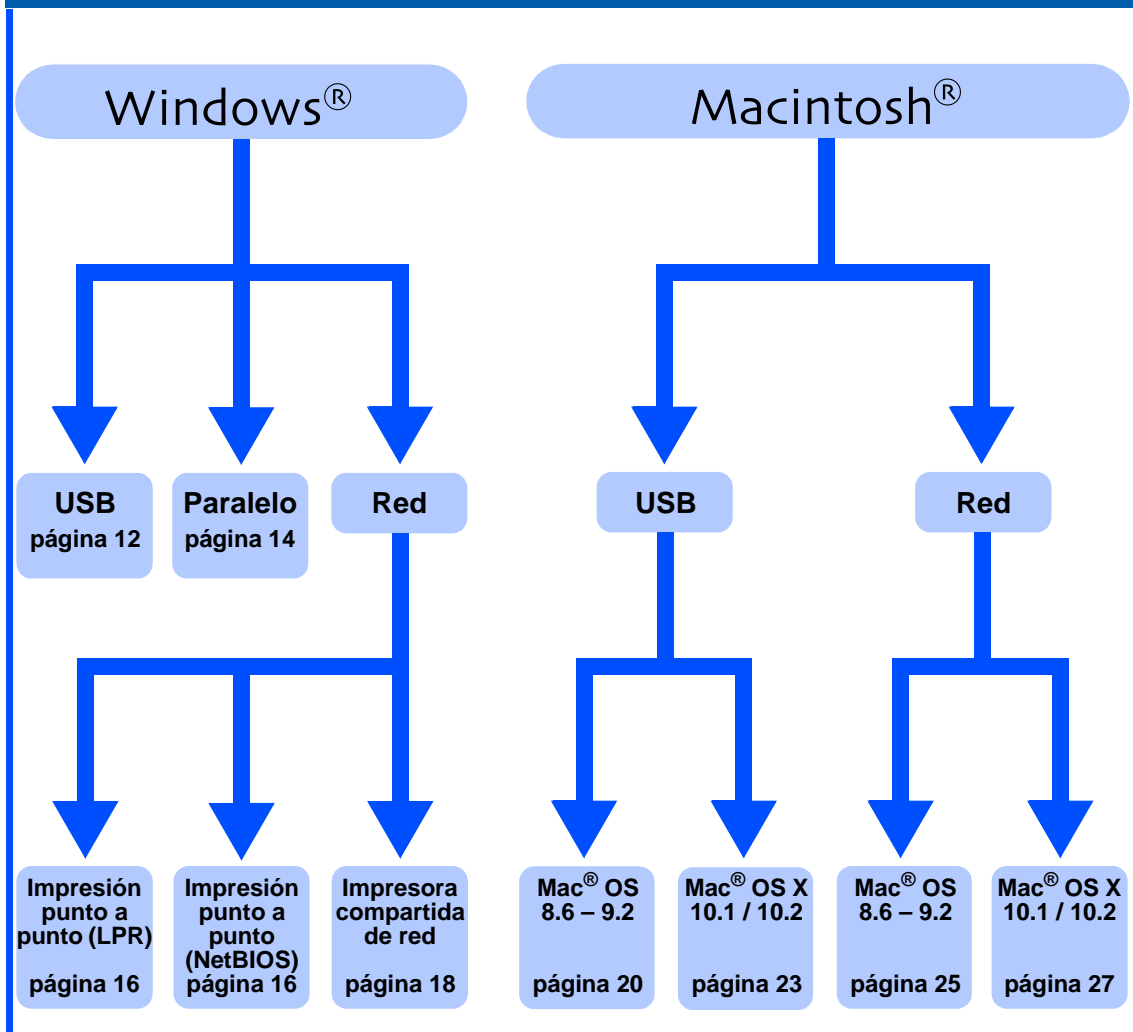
Windows®

Macintosh®

USB
página 12

Paralelo
página 14

Red

USB

Red

Impresión punto a punto (LPR)
página 16

Impresión punto a punto (NetBIOS)
página 16

Impresora compartida de red
página 18

Mac® OS 8.6 – 9.2
página 20

Mac® OS X 10.1 / 10.2
página 23

Mac® OS 8.6 – 9.2
página 25

Mac® OS X 10.1 / 10.2
página 27